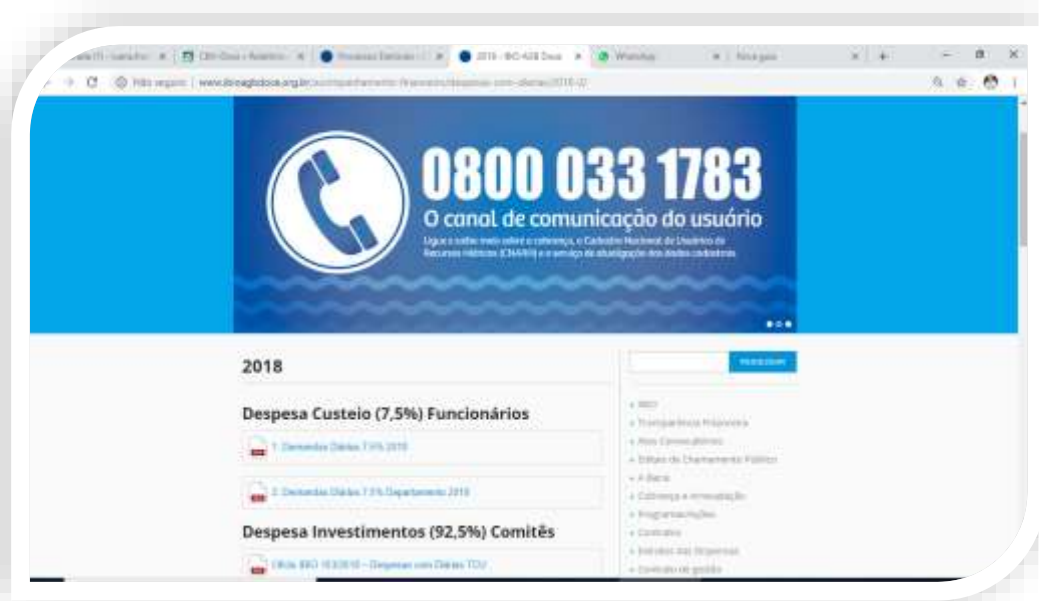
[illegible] | CBH Doce - Relatório | Processos Eleitorais | 2018 - IBIO AGB Doce | WhatsApp | Nova guia

Não seguro | www.ibioagbdoce.org.br/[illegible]/2018-2/

0800 033 1783

O canal de comunicação do usuário

Ligue e saiba mais sobre a cobrança, o Cadastro Nacional de Usuários de Recursos Hídricos (CNARH) e o serviço de atualização dos dados cadastrais

2018

Despesa Custeio (7,5%) Funcionários

1. Demandas Diárias 7,5% 2018

2. Demandas Diárias 7,5% Departamento 2018

Despesa Investimentos (92,5%) Comitês

Ofício IBIO 153/2018 – Despesas com Diárias TCU

PESQUISAR

Início
Transparência Financeira
Atos Convocatórios
Editais de Chamamento Público
A Bacia
Cobrança e Arrecadação
Programa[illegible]
Contratos
Extratos das Despesas
Contrato de gestão